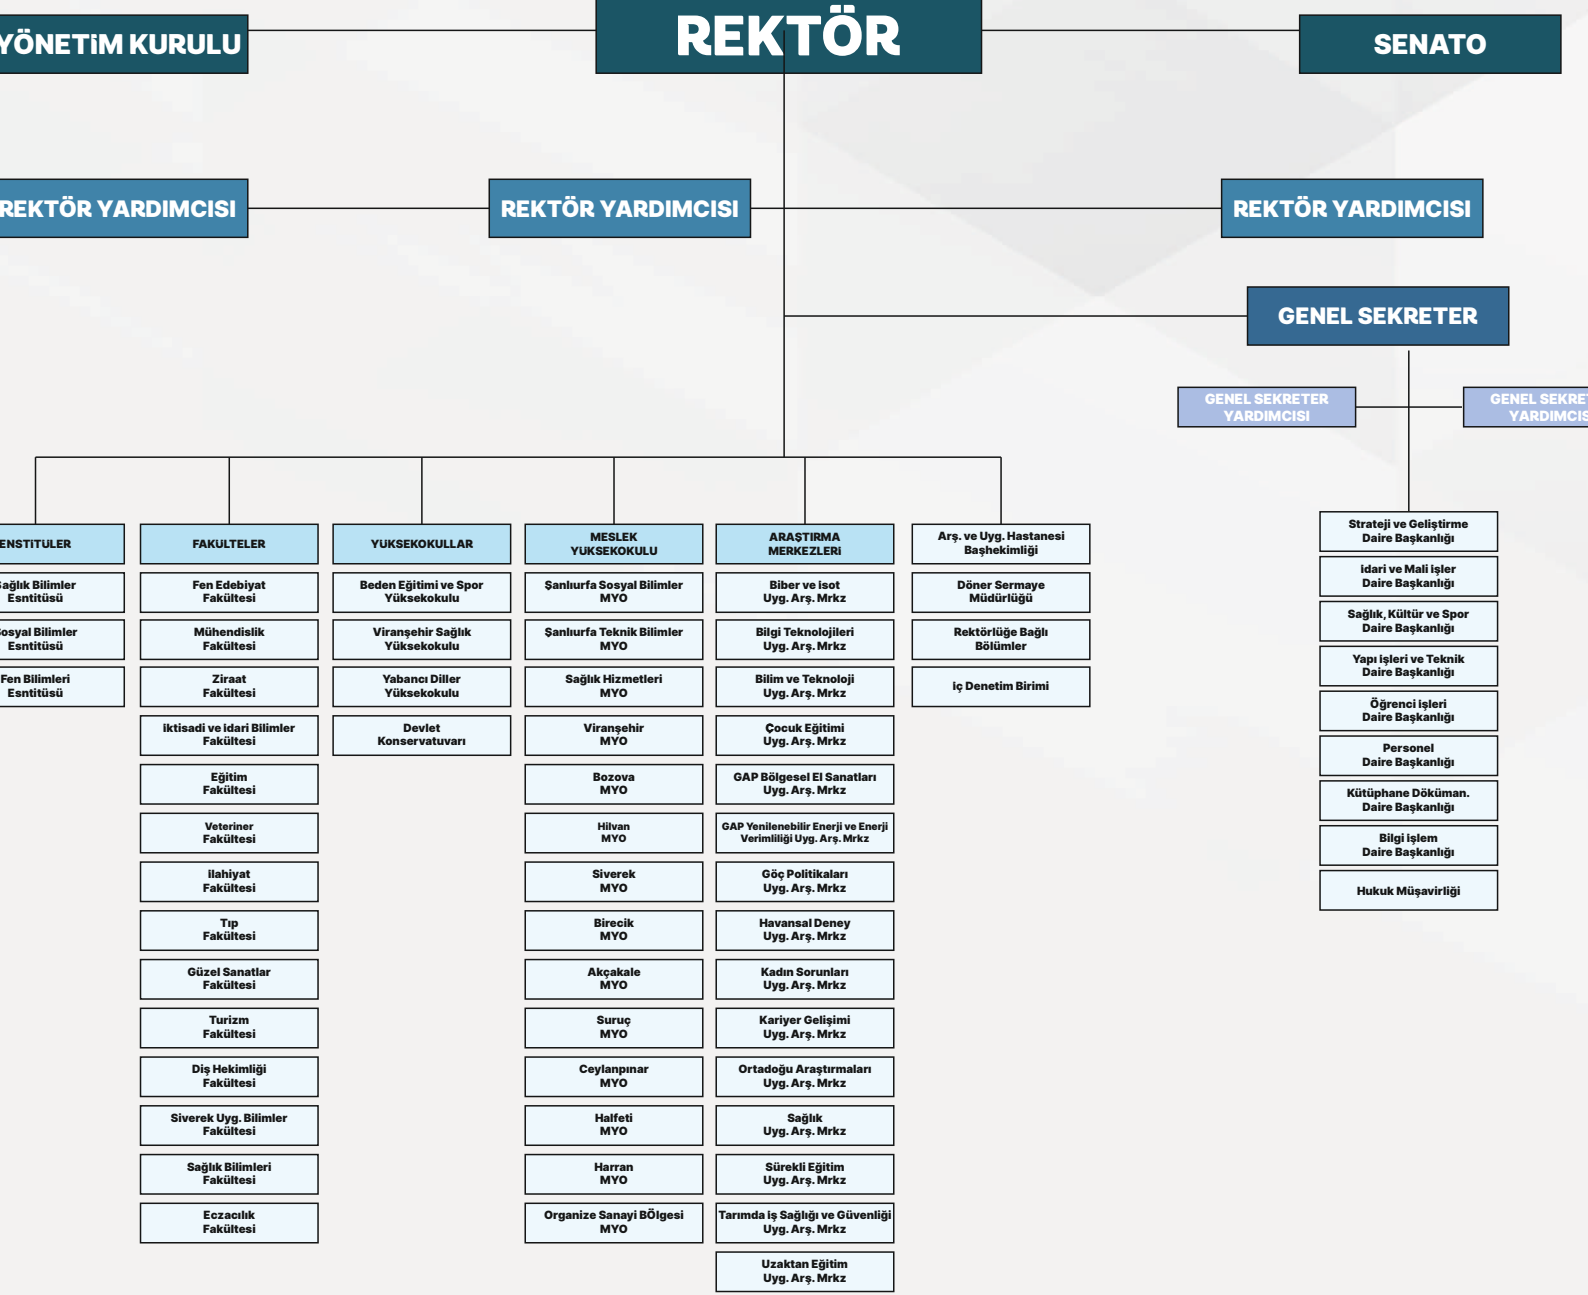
YÖNETİM KURULU

REKTÖR

SENATO

REKTÖR YARDIMCISI

REKTÖR YARDIMCISI

REKTÖR YARDIMCISI

GENEL SEKRETER

GENEL SEKRETER YARDIMCISI

GENEL SEKRET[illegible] YARDIMCIS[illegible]

ENSTITULER
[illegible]ağlık Bilimler Esntitüsü
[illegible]osyal Bilimler Esntitüsü
Fen Bilimleri Esntitüsü

FAKULTELER
Fen Edebiyat Fakültesi
Mühendislik Fakültesi
Ziraat Fakültesi
İktisadi ve idari Bilimler Fakültesi
Eğitim Fakültesi
Veteriner Fakültesi
İlahiyat Fakültesi
Tıp Fakültesi
Güzel Sanatlar Fakültesi
Turizm Fakültesi
Diş Hekimliği Fakültesi
Siverek Uyg. Bilimler Fakültesi
Sağlık Bilimleri Fakültesi
Eczacılık Fakültesi

YUKSEKOKULLAR
Beden Eğitimi ve Spor Yüksekokulu
Viranşehir Sağlık Yüksekokulu
Yabancı Diller Yüksekokulu
Devlet Konservatuvarı

MESLEK YUKSEKOKULU
Şanlıurfa Sosyal Bilimler MYO
Şanlıurfa Teknik Bilimler MYO
Sağlık Hizmetleri MYO
Viranşehir MYO
Bozova MYO
Hilvan MYO
Siverek MYO
Birecik MYO
Akçakale MYO
Suruç MYO
Ceylanpınar MYO
Halfeti MYO
Harran MYO
Organize Sanayi BÖlgesi MYO

ARAŞTIRMA MERKEZLERİ
Biber ve isot Uyg. Arş. Mrkz
Bilgi Teknolojileri Uyg. Arş. Mrkz
Bilim ve Teknoloji Uyg. Arş. Mrkz
Çocuk Eğitimi Uyg. Arş. Mrkz
GAP Bölgesel El Sanatları Uyg. Arş. Mrkz
GAP Yenilenebilir Enerji ve Enerji Verimliliği Uyg. Arş. Mrkz
Göç Politikaları Uyg. Arş. Mrkz
Havansal Deney Uyg. Arş. Mrkz
Kadın Sorunları Uyg. Arş. Mrkz
Kariyer Gelişimi Uyg. Arş. Mrkz
Ortadoğu Araştırmaları Uyg. Arş. Mrkz
Sağlık Uyg. Arş. Mrkz
Sürekli Eğitim Uyg. Arş. Mrkz
Tarımda iş Sağlığı ve Güvenliği Uyg. Arş. Mrkz
Uzaktan Eğitim Uyg. Arş. Mrkz

Arş. ve Uyg. Hastanesi Başhekimliği
Döner Sermaye Müdürlüğü
Rektörlüğe Bağlı Bölümler
iç Denetim Birimi

Strateji ve Geliştirme Daire Başkanlığı
İdari ve Mali işler Daire Başkanlığı
Sağlık, Kültür ve Spor Daire Başkanlığı
Yapı işleri ve Teknik Daire Başkanlığı
Öğrenci işleri Daire Başkanlığı
Personel Daire Başkanlığı
Kütüphane Döküman. Daire Başkanlığı
Bilgi işlem Daire Başkanlığı
Hukuk Müşavirliği